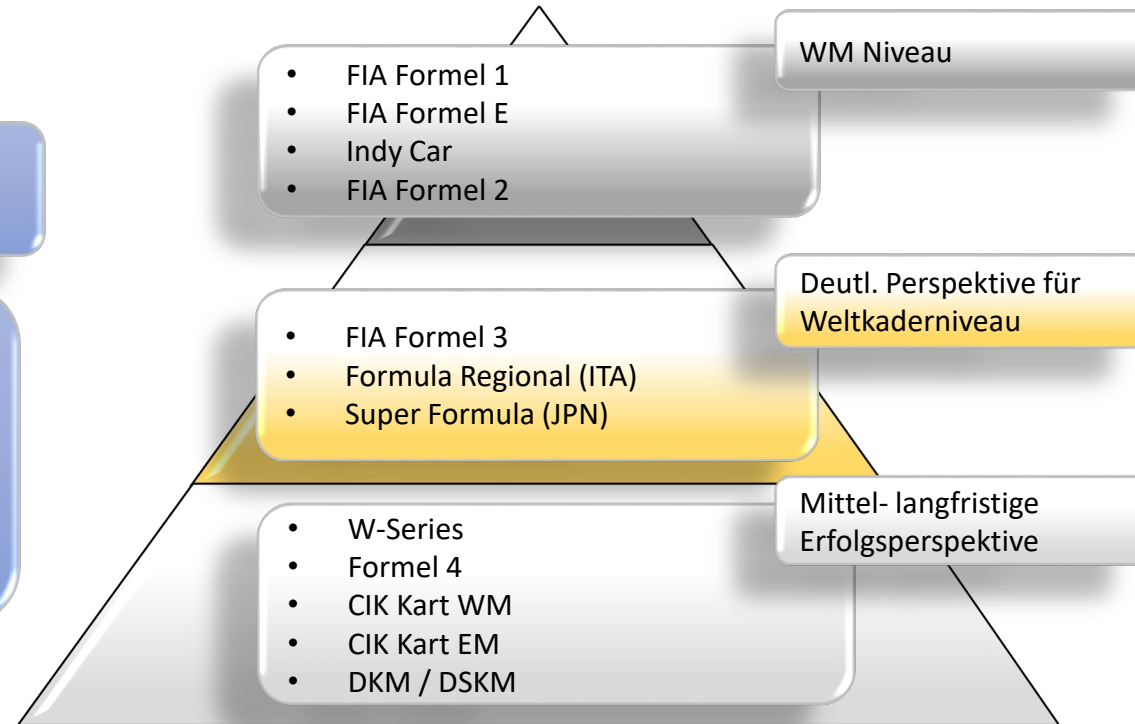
- FIA Formel 1
- FIA Formel E
- Indy Car
- FIA Formel 2

WM Niveau

- FIA Formel 3
- Formula Regional (ITA)
- Super Formula (JPN)

Deutl. Perspektive für Weltkaderniveau

- W-Series
- Formel 4
- CIK Kart WM
- CIK Kart EM
- DKM / DSKM

Mittel- langfristige Erfolgsperspektive